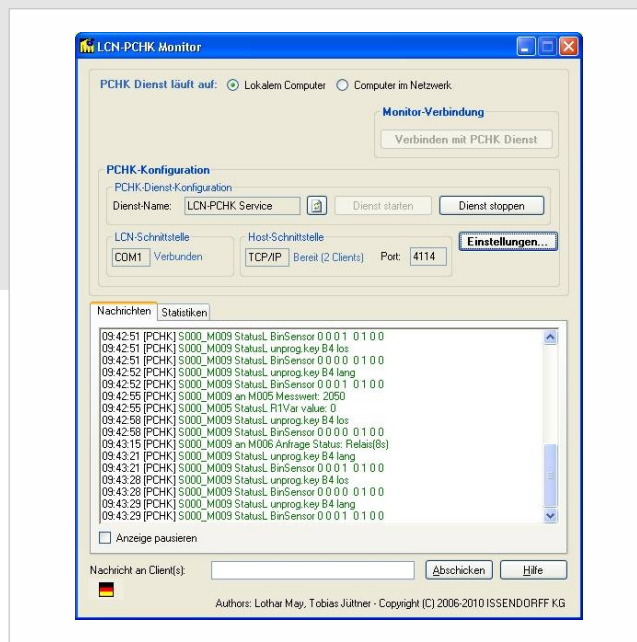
LCN-PCHK Monitor

PCHK Dienst läuft auf: Lokalem Computer Computer im Netzwerk

Monitor-Verbindung

Verbinden mit PCHK Dienst

PCHK-Konfiguration

PCHK-Dienst-Konfiguration

Dienst-Name: LCN-PCHK Service

Dienst starten

Dienst stoppen

LCN-Schnittstelle

COM1 Verbunden

Host-Schnittstelle

TCP/IP Bereit (2 Clients) Port: 4114

Einstellungen...

Nachrichten Statistiken

09:42:51 [PCHK] S000_M009 StatusL BinSensor 0 0 0 1 0 1 0 0
09:42:51 [PCHK] S000_M009 StatusL unprog.key B4 los
09:42:51 [PCHK] S000_M009 StatusL BinSensor 0 0 0 0 0 1 0 0
09:42:52 [PCHK] S000_M009 StatusL unprog.key B4 lang
09:42:52 [PCHK] S000_M009 StatusL BinSensor 0 0 0 1 0 1 0 0
09:42:55 [PCHK] S000_M009 an M005 Messwert: 2050
09:42:55 [PCHK] S000_M005 StatusL R1Var value: 0
09:42:58 [PCHK] S000_M009 StatusL unprog.key B4 los
09:42:58 [PCHK] S000_M009 StatusL BinSensor 0 0 0 0 0 1 0 0
09:43:15 [PCHK] S000_M009 an M006 Anfrage Status: Relais(8s)
09:43:21 [PCHK] S000_M009 StatusL unprog.key B4 lang
09:43:21 [PCHK] S000_M009 StatusL BinSensor 0 0 0 1 0 1 0 0
09:43:28 [PCHK] S000_M009 StatusL unprog.key B4 los
09:43:28 [PCHK] S000_M009 StatusL BinSensor 0 0 0 0 0 1 0 0
09:43:29 [PCHK] S000_M009 StatusL unprog.key B4 lang
09:43:29 [PCHK] S000_M009 StatusL BinSensor 0 0 0 1 0 1 0 0

Anzeige pausieren

Nachricht an Client(s):

Abschicken

Hilfe

Authors: Lothar May, Tobias Jüttner · Copyright (C) 2006-2010 ISSENDORFF KG